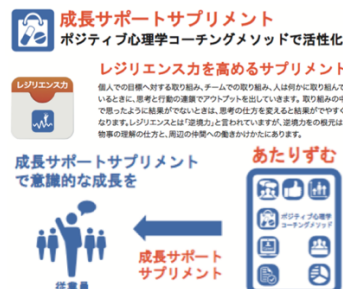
成長サポートサプリメント
ポジティブ心理学コーチングメソッドで活性化

レジリエンス力

レジリエンス力を高めるサプリメント

個人での目標へ対する取り組み、チームでの取り組み、人は何かに取り組んで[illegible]うときに、思考と行動の連鎖でアウトプットを出しています。取り組みの中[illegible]で思ったように結果がでないときは、思考の仕方を変えると結果がでやすく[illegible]なります。レジリエンスとは「逆境力」と言われていますが、逆境力を根元は物事の理解の仕方と、周辺の仲間への働きかけかたにあります。

成長サポートサプリメント
で意識的な成長を

あたりずむ

ポジティブ心理学
コーチングメソッド

成長サポート
サプリメント

従業員